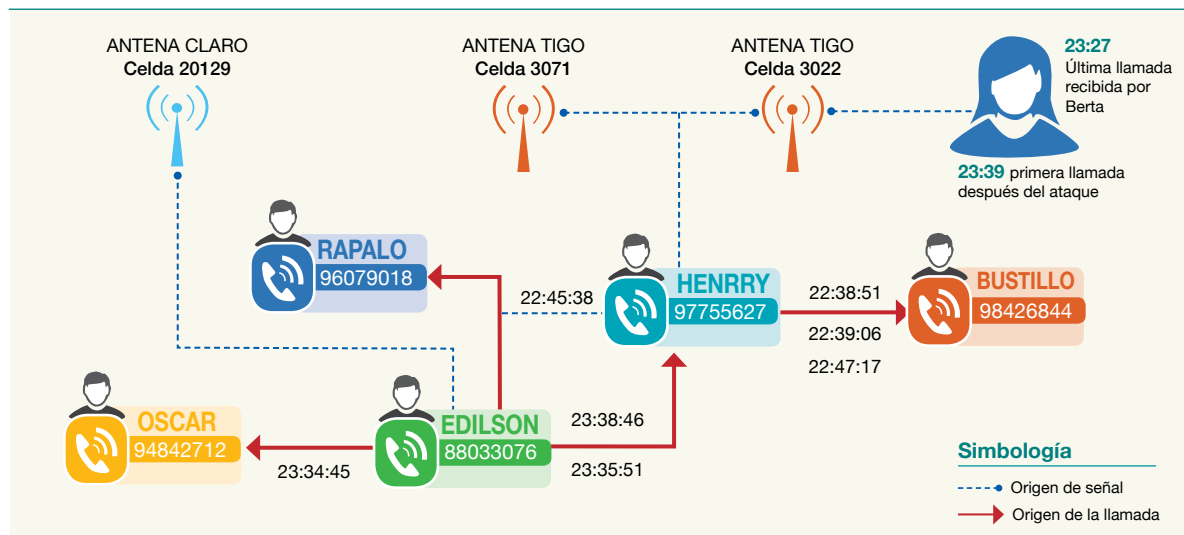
ANTENA CLARO
Celda 20129

ANTENA TIGO
Celda 3071

ANTENA TIGO
Celda 3022

23:27 Última llamada recibida por Berta

23:39 primera llamada después del ataque

RAPALO
96079018

22:45:38

HENRRY
97755627

22:38:51
22:39:06
22:47:17

BUSTILLO
98426844

OSCAR
94842712

23:34:45

EDILSON
88033076

23:38:46
23:35:51

Simbología
Origen de señal
Origen de la llamada